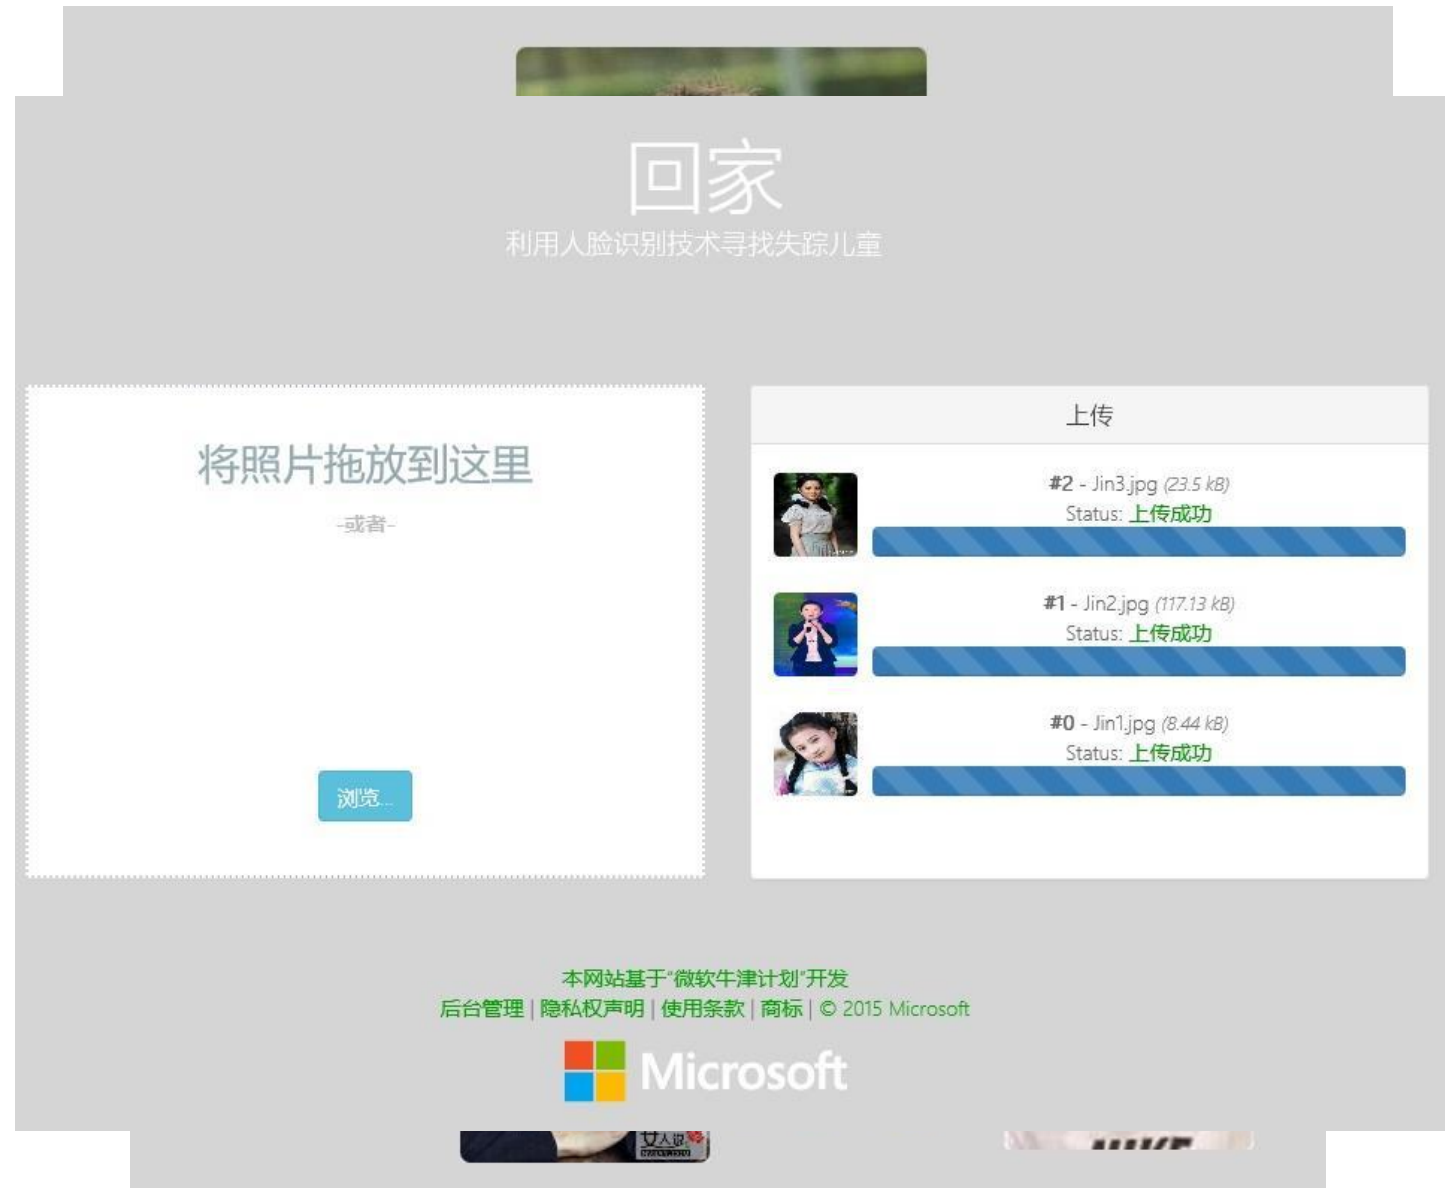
回家

利用人脸识别技术寻找失踪儿童

将照片拖放到这里

-或者-

浏览...

上传

#2 - Jin3.jpg (23.5 kB)
Status: 上传成功

#1 - Jin2.jpg (117.13 kB)
Status: 上传成功

#0 - Jin1.jpg (8.44 kB)
Status: 上传成功

本网站基于"微软牛津计划"开发
后台管理 | 隐私权声明 | 使用条款 | 商标 | © 2015 Microsoft

Microsoft